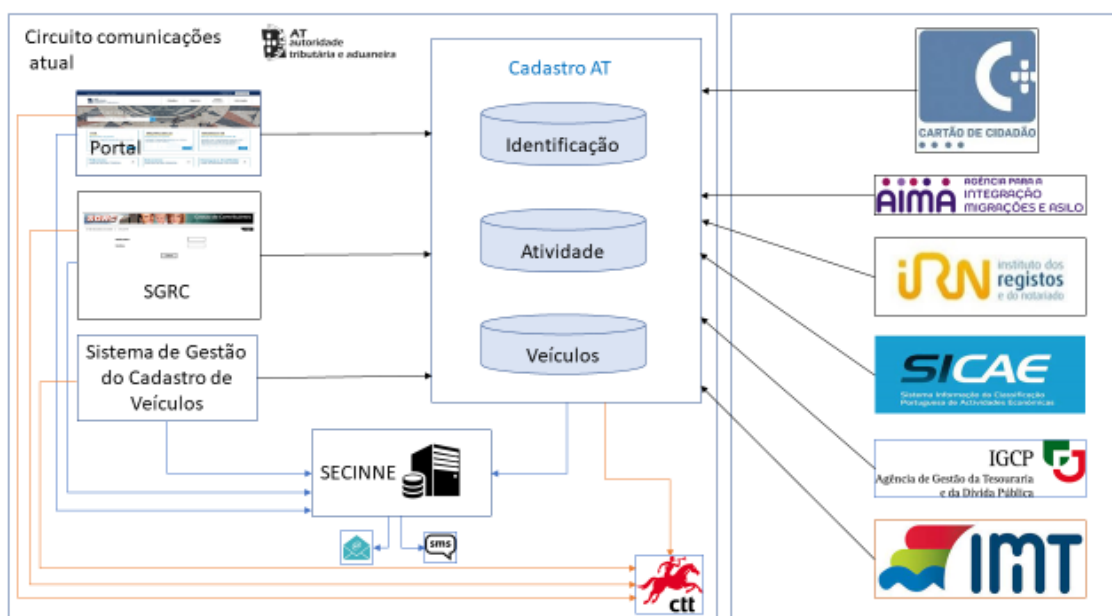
Circuito comunicações atual

AT autoridade tributária e aduaneira

Portal

SGRC

Sistema de Gestão do Cadastro de Veículos

Cadastro AT

Identificação

Atividade

Veículos

SECINNE

sms

ctt

CARTÃO DE CIDADÃO

AIMA AGÊNCIA PARA A INTEGRAÇÃO MIGRAÇÕES E ASILO

iRN instituto dos registos e do notariado

SICAE Sistema Informação da Classificação Portuguesa de Actividades Económicas

IGCP Agência de Gestão da Tesouraria e da Dívida Pública

IMT